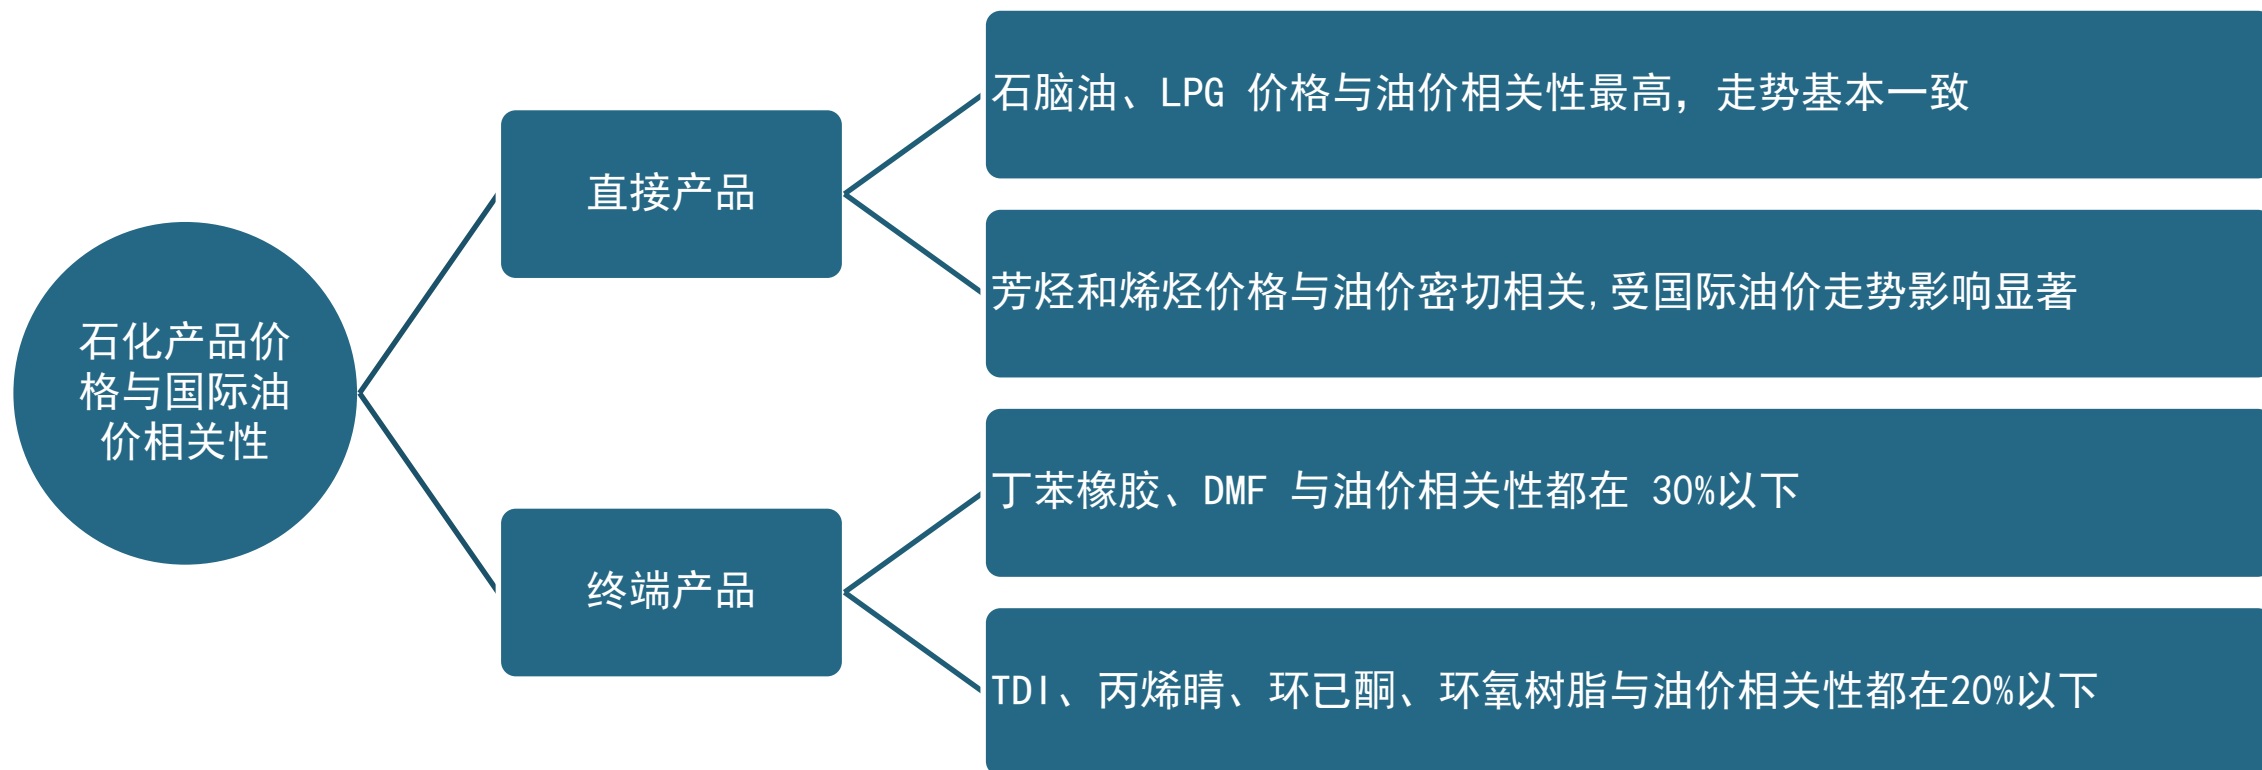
石化产品价格与国际油价相关性

直接产品

石脑油、LPG 价格与油价相关性最高，走势基本一致

芳烃和烯烃价格与油价密切相关,受国际油价走势影响显著

终端产品

丁苯橡胶、DMF 与油价相关性都在 30%以下

TDI、丙烯晴、环已酮、环氧树脂与油价相关性都在20%以下